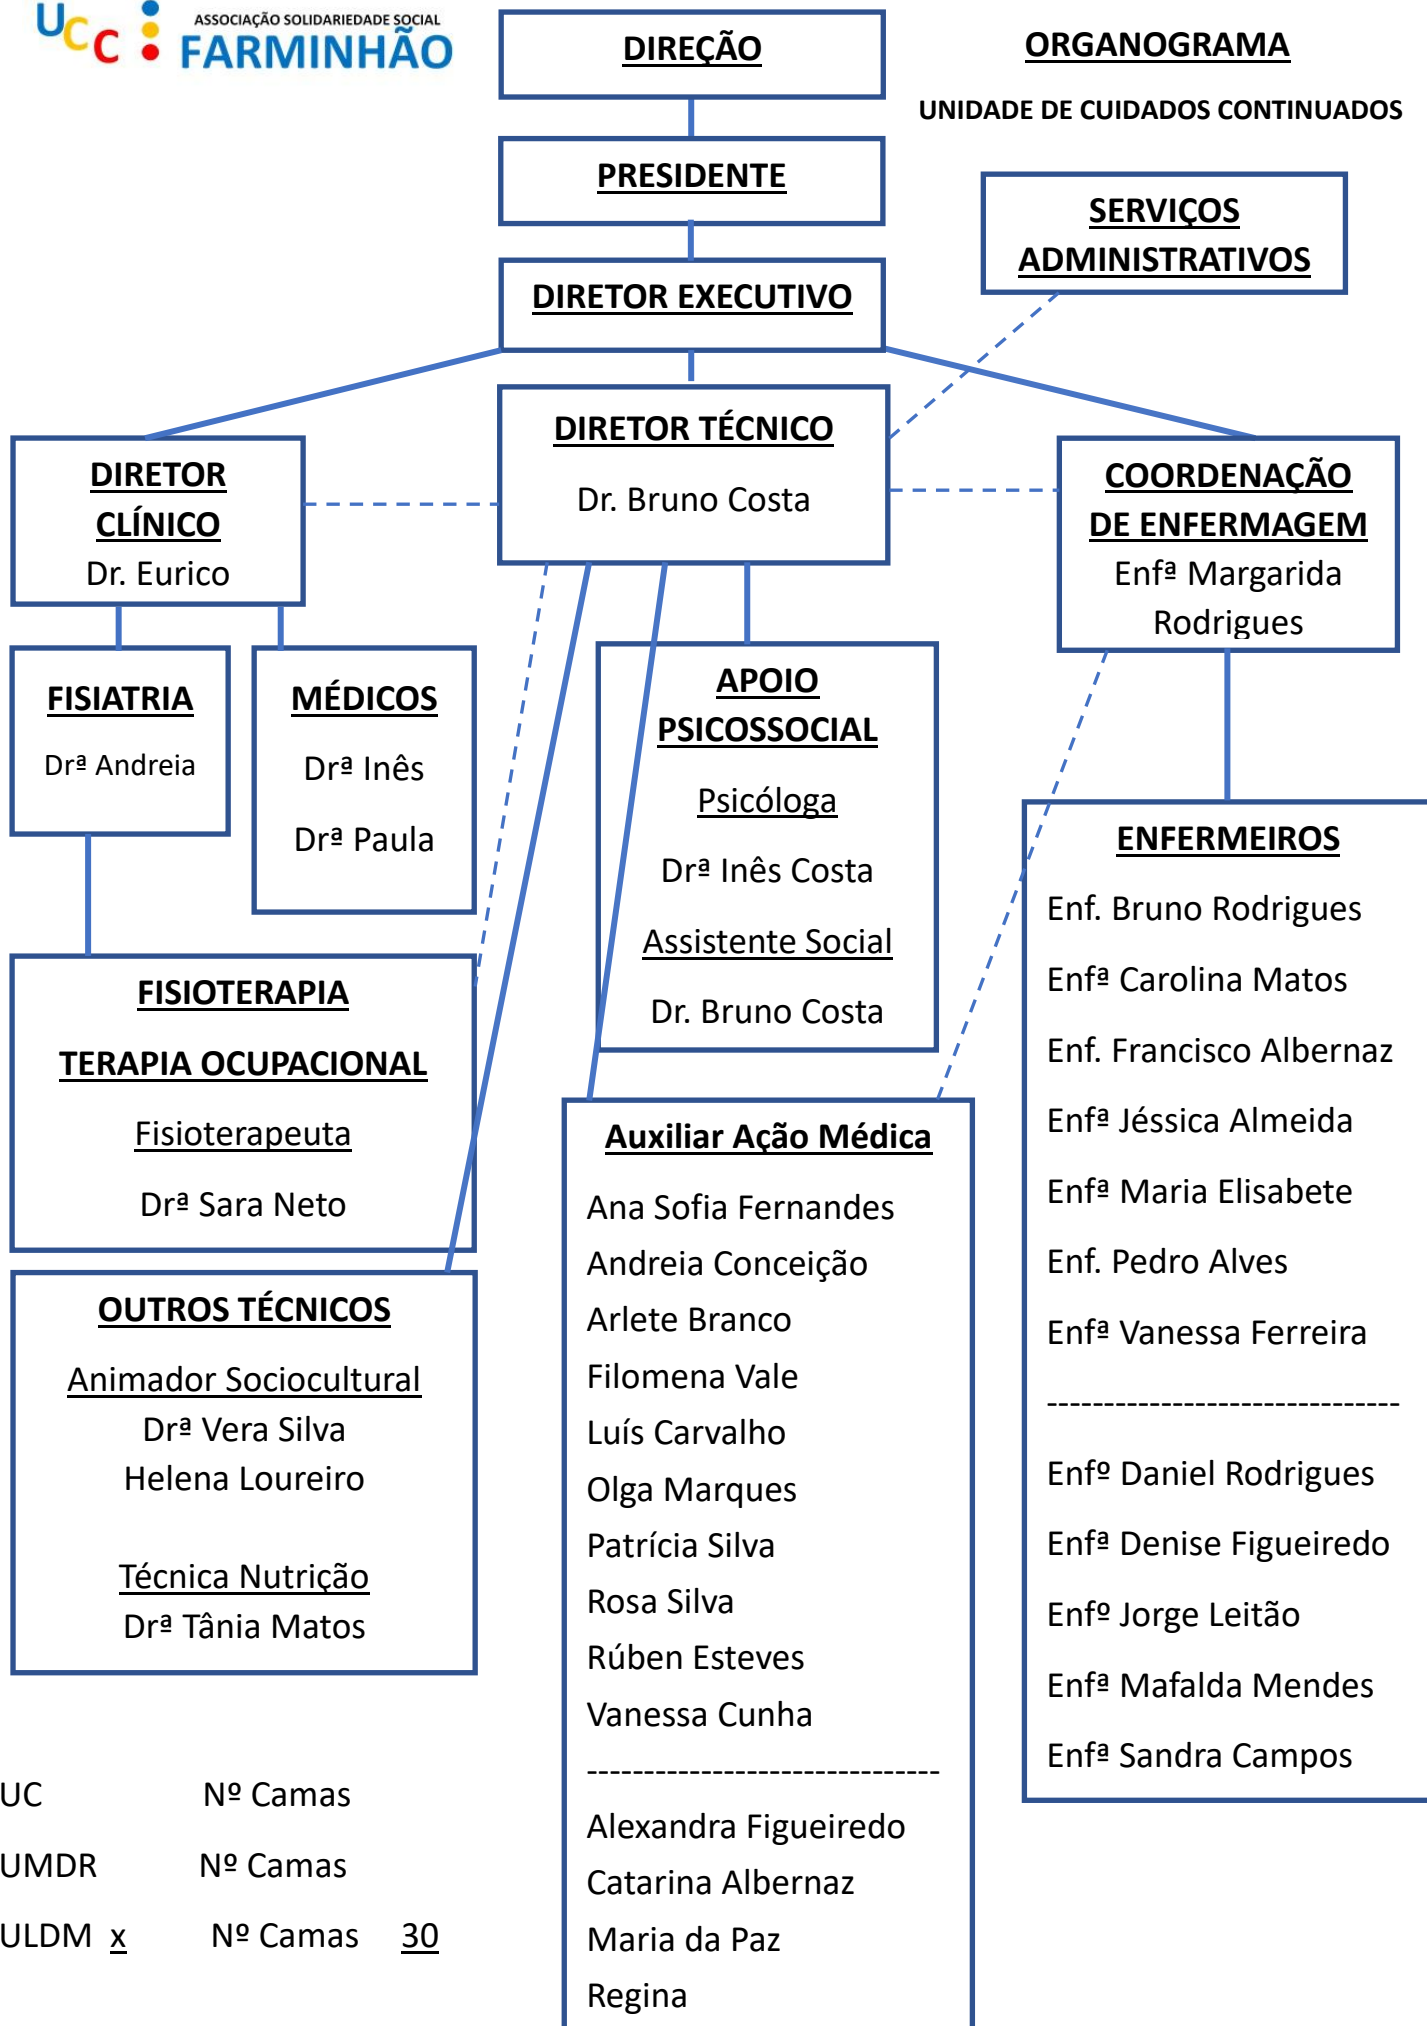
UCC ASSOCIAÇÃO SOLIDARIEDADE SOCIAL FARMINHÃO

DIREÇÃO

ORGANOGRAMA

UNIDADE DE CUIDADOS CONTINUADOS

PRESIDENTE

SERVIÇOS ADMINISTRATIVOS

DIRETOR EXECUTIVO

DIRETOR TÉCNICO
Dr. Bruno Costa

DIRETOR CLÍNICO
Dr. Eurico

COORDENAÇÃO DE ENFERMAGEM
Enfª Margarida Rodrigues

FISIATRIA
Drª Andreia

MÉDICOS
Drª Inês
Drª Paula

APOIO PSICOSSOCIAL
Psicóloga
Drª Inês Costa
Assistente Social
Dr. Bruno Costa

ENFERMEIROS
Enf. Bruno Rodrigues
Enfª Carolina Matos
Enf. Francisco Albernaz
Enfª Jéssica Almeida
Enfª Maria Elisabete
Enf. Pedro Alves
Enfª Vanessa Ferreira
------------------------------
Enfº Daniel Rodrigues
Enfª Denise Figueiredo
Enfº Jorge Leitão
Enfª Mafalda Mendes
Enfª Sandra Campos

FISIOTERAPIA
TERAPIA OCUPACIONAL
Fisioterapeuta
Drª Sara Neto

Auxiliar Ação Médica
Ana Sofia Fernandes
Andreia Conceição
Arlete Branco
Filomena Vale
Luís Carvalho
Olga Marques
Patrícia Silva
Rosa Silva
Rúben Esteves
Vanessa Cunha
------------------------------
Alexandra Figueiredo
Catarina Albernaz
Maria da Paz
Regina

OUTROS TÉCNICOS
Animador Sociocultural
Drª Vera Silva
Helena Loureiro

Técnica Nutrição
Drª Tânia Matos

UC Nº Camas
UMDR Nº Camas
ULDM x Nº Camas 30